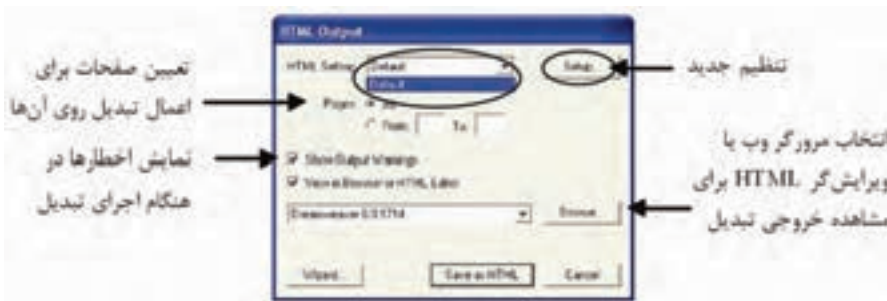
HTML Output

HTML Setup: Default

Default

Setup...

Pages: All

From: To:

Show Output Warnings

View in Browser or HTML Editor

Dreamweaver 8.0.3764

Browse...

Wizard... Save as HTML Cancel

تعیین صفحات برای اعمال تبدیل روی آن‌ها

نمایش اخطارها در هنگام اجرای تبدیل

تنظیم جدید

انتخاب مرورگر وب یا ویرایش‌گر HTML برای مشاهده خروجی تبدیل